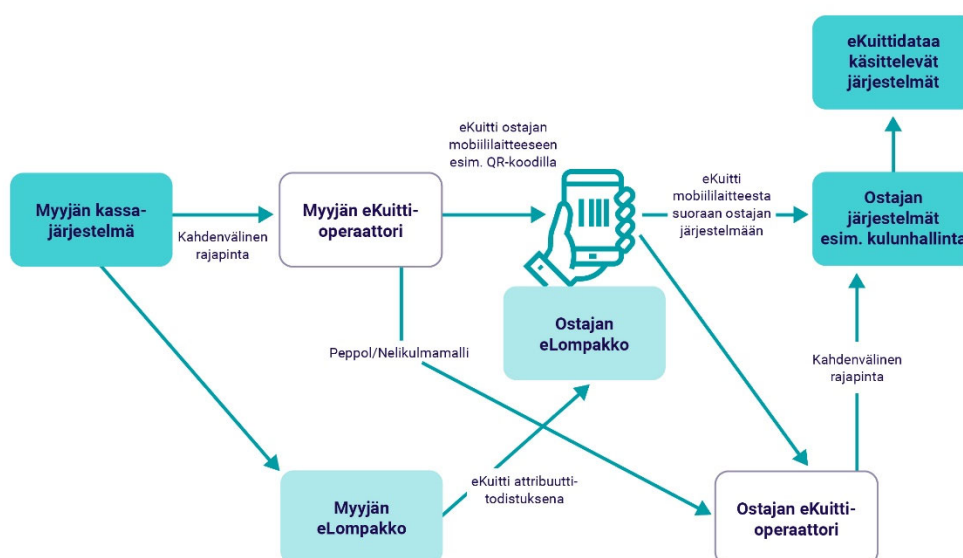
eKuittidataa käsittelevät järjestelmät

eKuitti ostajan mobiililaitteeseen esim. QR-koodilla

Myyjän kassajärjestelmä

Kahdenvälinen rajapinta

Myyjän eKuitti-operaattori

eKuitti mobiililaitteesta suoraan ostajan järjestelmään

Ostajan järjestelmät esim. kulunhallinta

Ostajan eLompakko

Peppol/Nelikulmamalli

Kahdenvälinen rajapinta

eKuitti attribuutti-todistuksena

Myyjän eLompakko

Ostajan eKuitti-operaattori